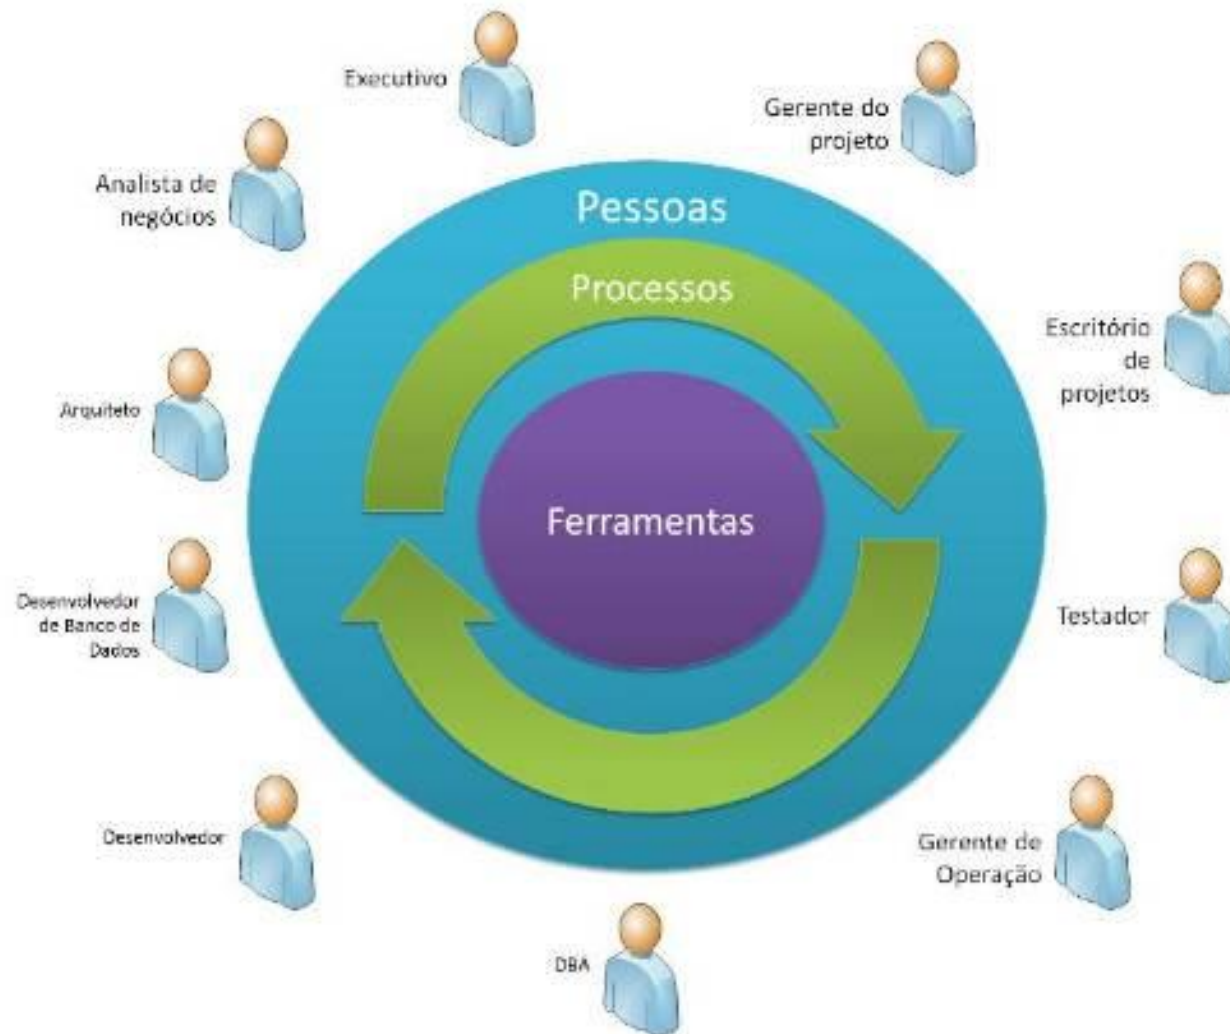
Executivo

Gerente do projeto

Analista de negócios

Pessoas

Processos

Escritório de projetos

Arquiteto

Ferramentas

Desenvolvedor de Banco de Dados

Testador

Desenvolvedor

Gerente de Operação

DBA